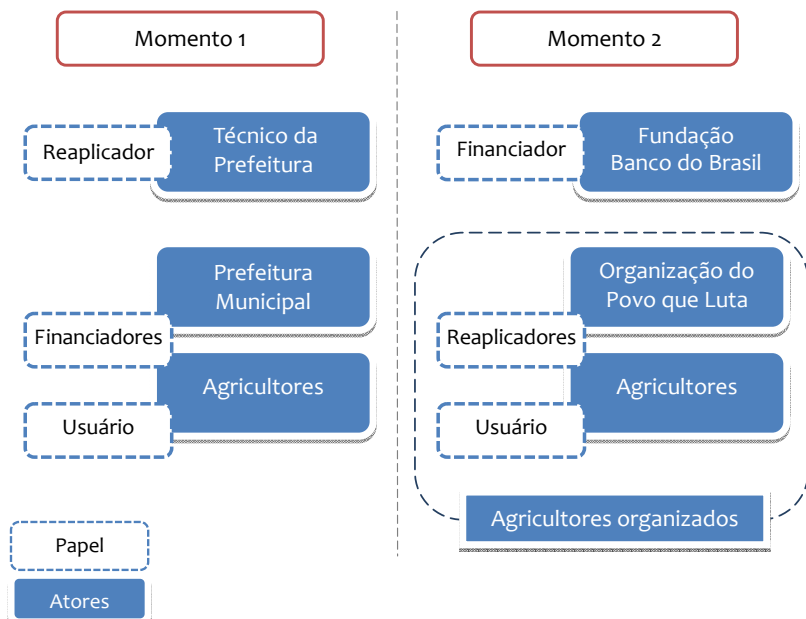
Momento 1

Reaplicador

Técnico da Prefeitura

Prefeitura Municipal

Financiadores

Agricultores

Usuário

Momento 2

Financiador

Fundação Banco do Brasil

Organização do Povo que Luta

Reaplicadores

Agricultores

Usuário

Agricultores organizados

Papel

Atores